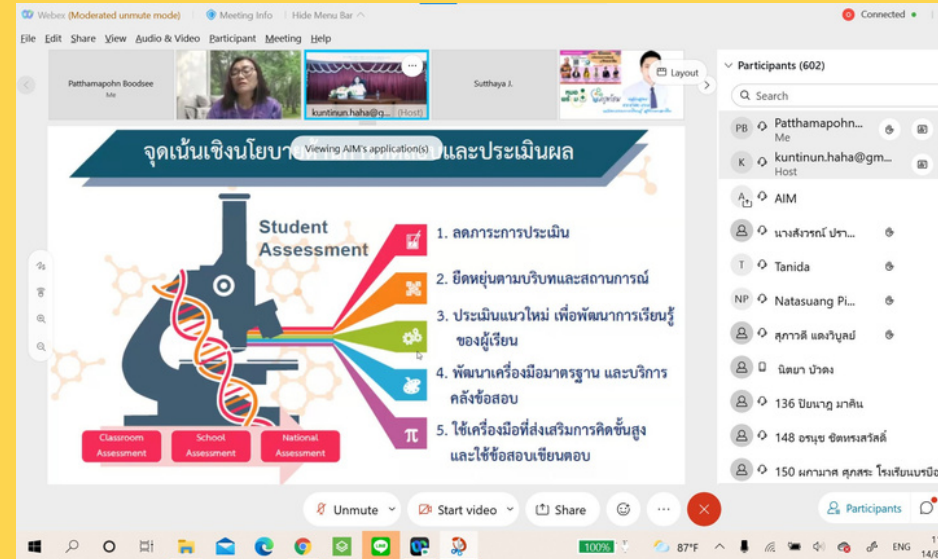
Webex (Moderated unmute mode) Meeting Info Hide Menu Bar Connected

File Edit Share View Audio & Video Participant Meeting Help

Patthamapohn Boodsee
Me

kuntinun.haha@g... (Host)

Sutthaya J.

Layout

Participants (602)

Search

PB Patthamapohn...
Me

K kuntinun.haha@gm...
Host

AIM

นางสังวรณ์ ปรา...

T Tanida

NP Natasuang Pi...

สุภาวดี แดงวิบูลย์

นิตยา บ้วดง

136 ปิยนาฎ มาคิน

148 อรนุช ชิดหรงสวัสดิ์

150 ผกามาศ ศุภสระ โรงเรียนบ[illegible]

จุดเน้นเชิงนโยบาย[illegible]และประเมินผล

Viewing AIM's application(s)

Student Assessment

1. ลดภาระการประเมิน

2. ยืดหยุ่นตามบริบทและสถานการณ์

3. ประเมินแนวใหม่ เพื่อพัฒนาการเรียนรู้ของผู้เรียน

4. พัฒนาเครื่องมือมาตรฐาน และบริการคลังข้อสอบ

5. ใช้เครื่องมือที่ส่งเสริมการคิดขั้นสูงและใช้ข้อสอบเขียนตอบ

$\pi$

Classroom Assessment

School Assessment

National Assessment

Unmute

Start video

Share

Participants

100%

87°F

ENG

14/8